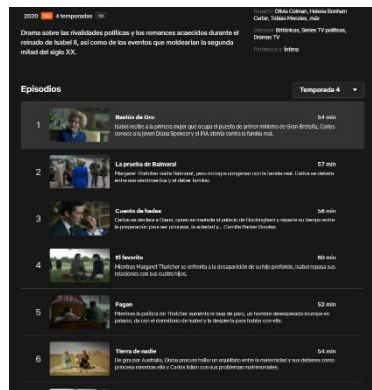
2020 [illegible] 4 temporadas HD

Drama sobre las rivalidades políticas y los romances acaecidos durante el reinado de Isabel II, así como de los eventos que moldearían la segunda mitad del siglo XX.

Reparto: Olivia Colman, Helena Bonham Carter, Tobias Menzies, más

Géneros: Británicos, Series TV políticas, Dramas TV

Películas o series: Íntimo

Episodios

Temporada 4

1

Bastión de Oro

54 min

Isabel recibe a la primera mujer que ocupa el puesto de primer ministro de Gran Bretaña. Carlos conoce a la joven Diana Spencer y el IRA atenta contra la familia real.

2

La prueba de Balmoral

57 min

Margaret Thatcher visita Balmoral, pero no logra congeniar con la familia real. Carlos se debate entre sus sentimientos y el deber familiar.

3

Cuento de hadas

56 min

Carlos se declara a Diana, quien se traslada al palacio de Buckingham y repasa su tiempo entre la preparación para ser princesa, la soledad y... Camilla Parker Bowles.

4

El favorito

60 min

Mientras Margaret Thatcher se enfrenta a la desaparición de su hijo preferido, Isabel repasa sus relaciones con sus cuatro hijos.

5

Fagan

52 min

Mientras la política de Thatcher aumenta la tasa de paro, un hombre desempleado irrumpe en palacio, da con el dormitorio de Isabel y la despierta para hablar con ella.

6

Tierra de nadie

54 min

De gira por Australia, Diana procura hallar un equilibrio entre la maternidad y sus deberes como princesa mientras ella y Carlos lidian con sus problemas matrimoniales.